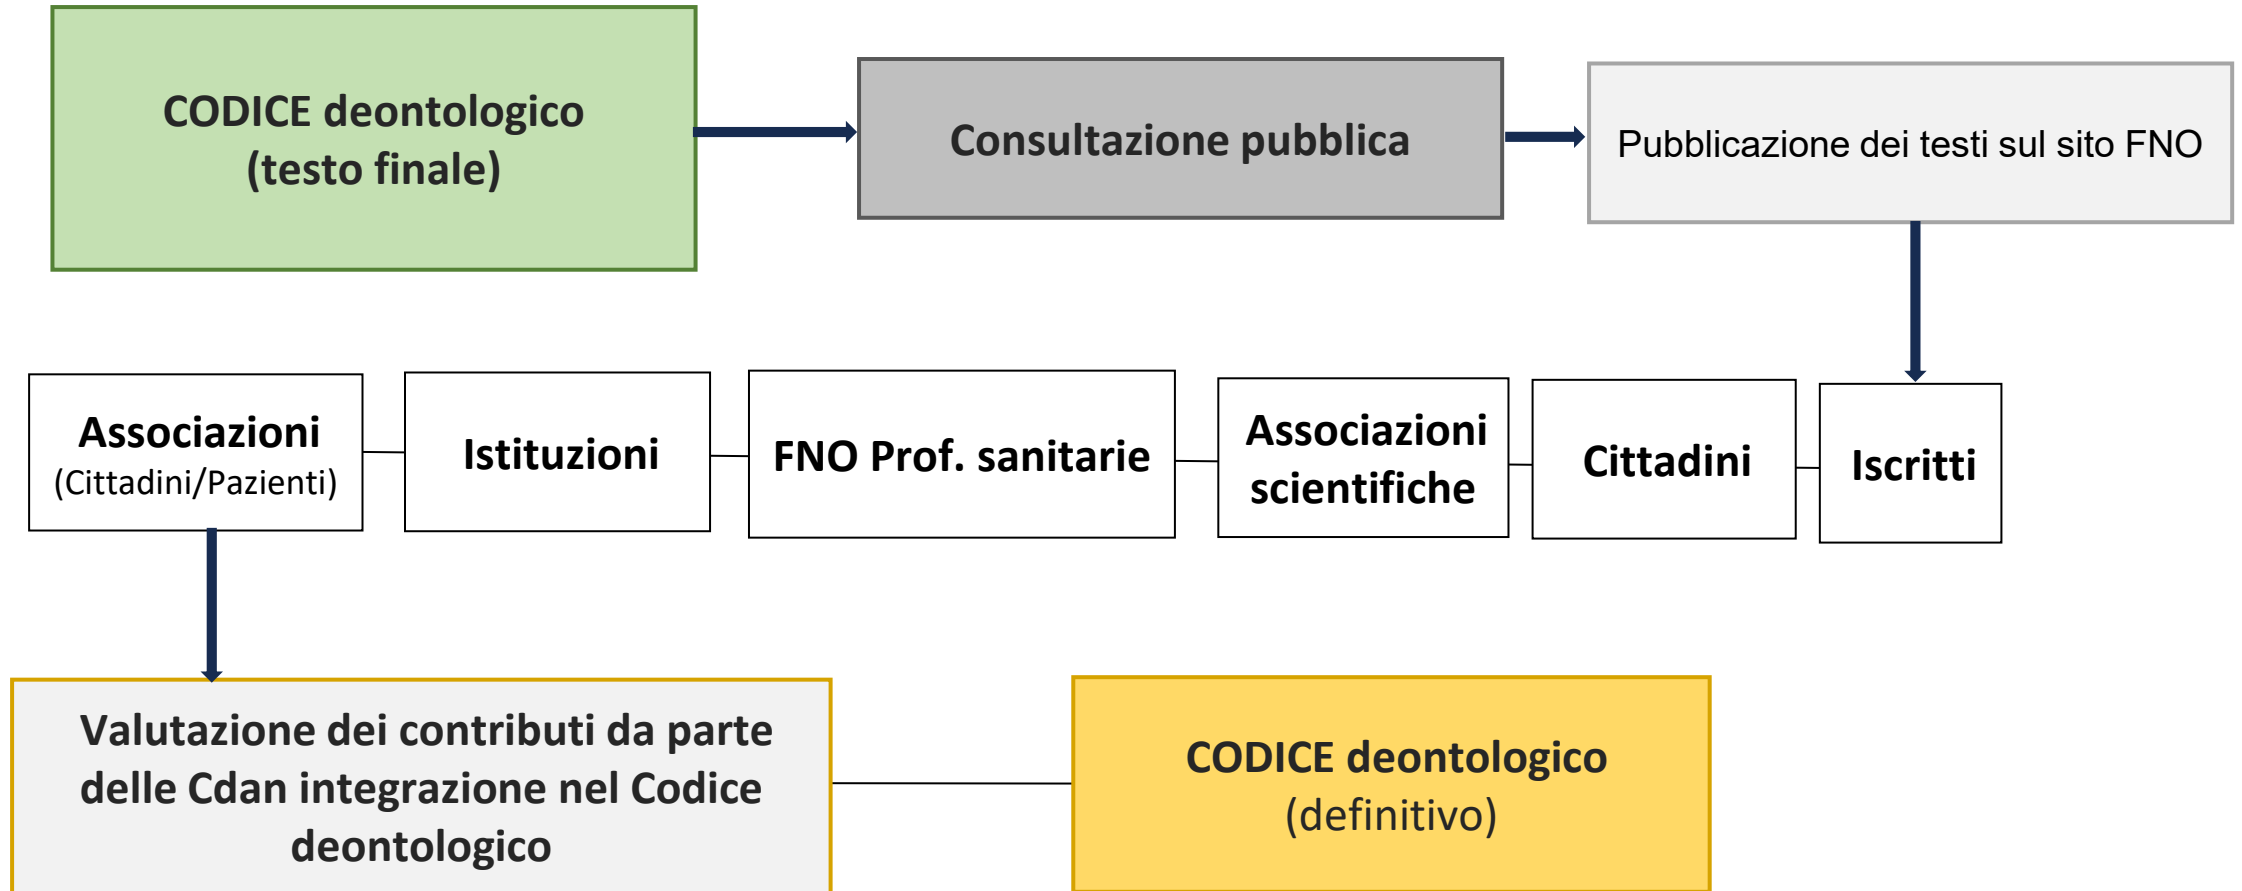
CODICE deontologico
(testo finale)

Consultazione pubblica

Pubblicazione dei testi sul sito FNO

Associazioni
(Cittadini/Pazienti)

Istituzioni

FNO Prof. sanitarie

Associazioni scientifiche

Cittadini

Iscritti

Valutazione dei contributi da parte delle Cdan integrazione nel Codice deontologico

CODICE deontologico
(definitivo)